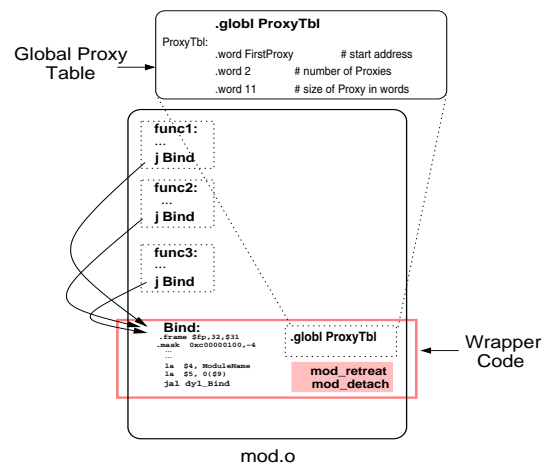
.globl ProxyTbl

ProxyTbl:

.word FirstProxy # start address

.word 2 # number of Proxies

.word 11 # size of Proxy in words

Global Proxy Table

func1:
...
j Bind

func2:
...
j Bind

func3:
...
j Bind

Bind:
.frame $fp,32,$31
.mask 0xc0000100,-4
...
la $4, ModuleName
la $5, 0($9)
jal dyl_Bind

.globl ProxyTbl

mod_retreat
mod_detach

Wrapper Code

mod.o